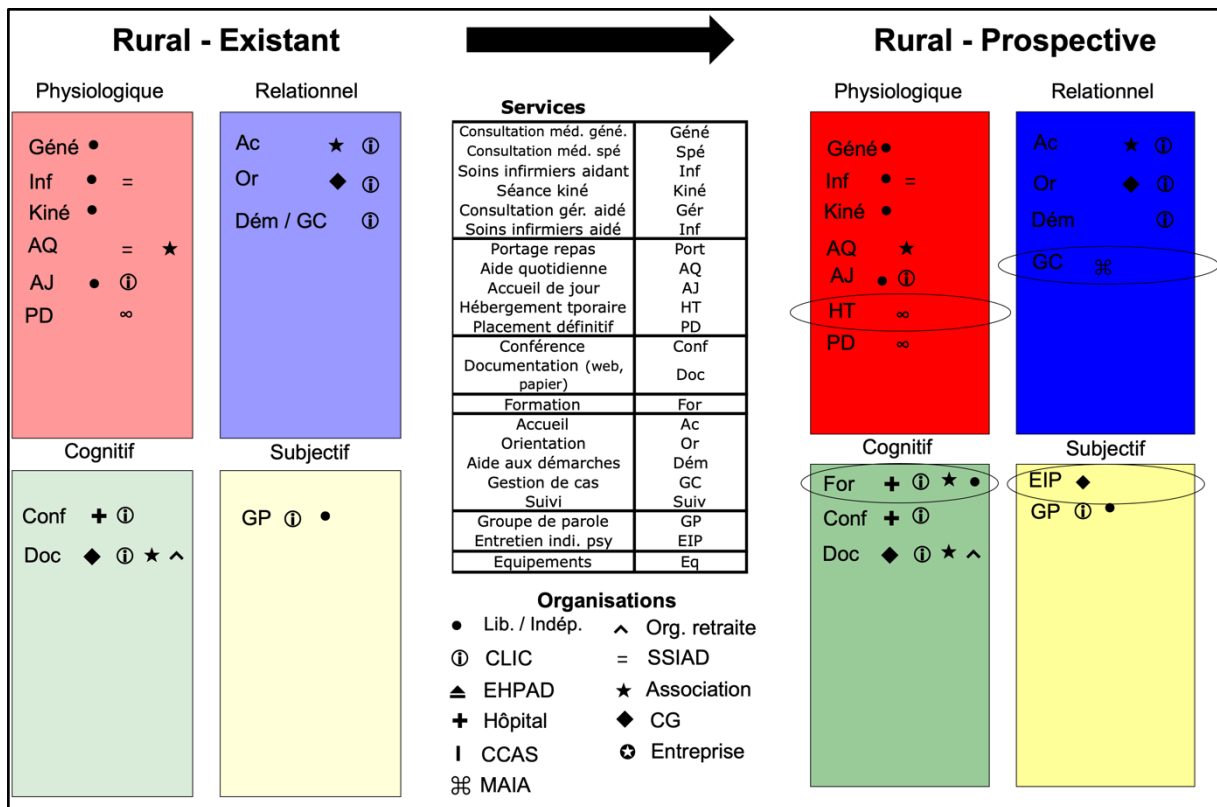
Rural - Existant

Rural - Prospective

Physiologique

Géné •
Inf • =
Kiné •
AQ = ★
AJ • ⓘ
PD ∞

Relationnel

Ac ★ ⓘ
Or ◆ ⓘ
Dém / GC ⓘ

Cognitif

Conf ✚ ⓘ
Doc ◆ ⓘ ★ ^

Subjectif

GP ⓘ •

Services

| Consultation méd. géné. | Géné |
|---|---|
| Consultation méd. spé | Spé |
| Soins infirmiers aidant | Inf |
| Séance kiné | Kiné |
| Consultation gér. aidé | Gér |
| Soins infirmiers aidé | Inf |
| Portage repas | Port |
| Aide quotidienne | AQ |
| Accueil de jour | AJ |
| Hébergement tporaire | HT |
| Placement définitif | PD |
| Conférence | Conf |
| Documentation (web, papier) | Doc |
| Formation | For |
| Accueil | Ac |
| Orientation | Or |
| Aide aux démarches | Dém |
| Gestion de cas | GC |
| Suivi | Suiv |
| Groupe de parole | GP |
| Entretien indi. psy | EIP |
| Equipements | Eq |

Organisations

• Lib. / Indép.
^ Org. retraite
ⓘ CLIC
= SSIAD
⏏ EHPAD
★ Association
✚ Hôpital
◆ CG
I CCAS
✪ Entreprise
⌘ MAIA

Physiologique

Géné •
Inf • =
Kiné •
AQ ★
AJ • ⓘ
HT ∞
PD ∞

Relationnel

Ac ★ ⓘ
Or ◆ ⓘ
Dém ⓘ
GC ⌘

Cognitif

For ✚ ⓘ ★ •
Conf ✚ ⓘ
Doc ◆ ⓘ ★ ^

Subjectif

EIP ◆
GP ⓘ •